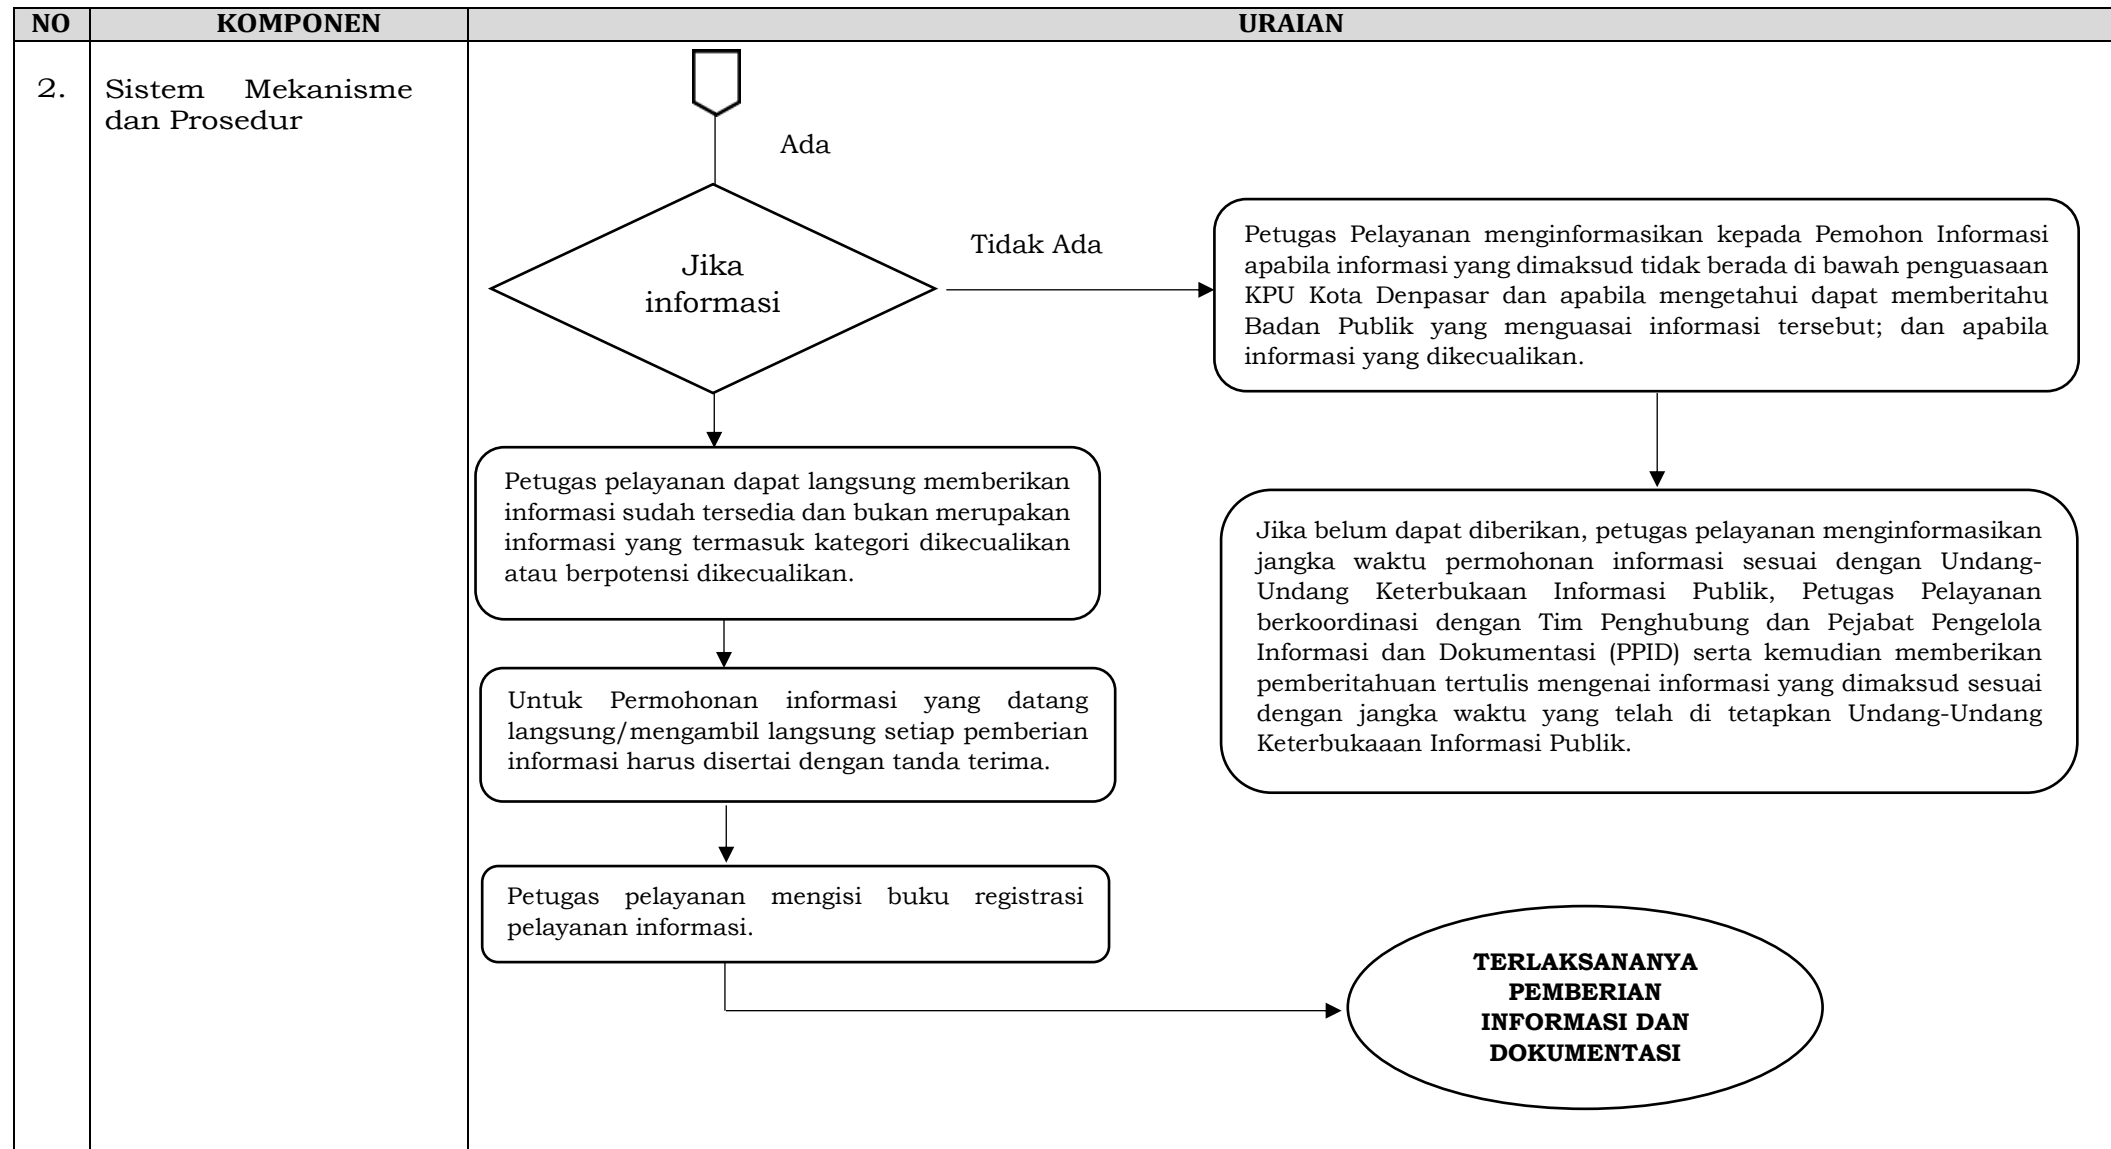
| NO | KOMPONEN | URAIAN |
|---|---|---|
| 2. | Sistem Mekanisme dan Prosedur | |

Ada

Jika informasi

Tidak Ada

Petugas Pelayanan menginformasikan kepada Pemohon Informasi apabila informasi yang dimaksud tidak berada di bawah penguasaan KPU Kota Denpasar dan apabila mengetahui dapat memberitahu Badan Publik yang menguasai informasi tersebut; dan apabila informasi yang dikecualikan.

Petugas pelayanan dapat langsung memberikan informasi sudah tersedia dan bukan merupakan informasi yang termasuk kategori dikecualikan atau berpotensi dikecualikan.

Jika belum dapat diberikan, petugas pelayanan menginformasikan jangka waktu permohonan informasi sesuai dengan Undang-Undang Keterbukaan Informasi Publik, Petugas Pelayanan berkoordinasi dengan Tim Penghubung dan Pejabat Pengelola Informasi dan Dokumentasi (PPID) serta kemudian memberikan pemberitahuan tertulis mengenai informasi yang dimaksud sesuai dengan jangka waktu yang telah di tetapkan Undang-Undang Keterbukaaan Informasi Publik.

Untuk Permohonan informasi yang datang langsung/mengambil langsung setiap pemberian informasi harus disertai dengan tanda terima.

Petugas pelayanan mengisi buku registrasi pelayanan informasi.

TERLAKSANANYA PEMBERIAN INFORMASI DAN DOKUMENTASI